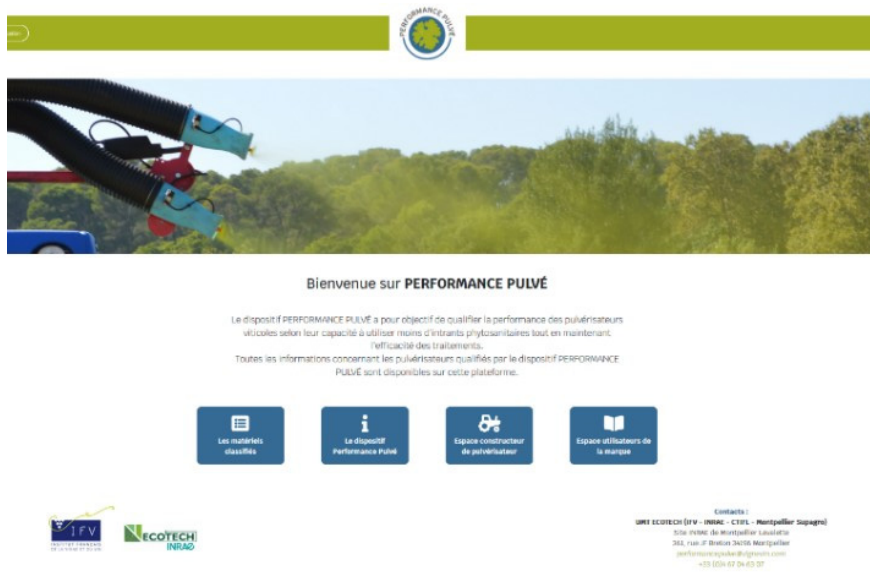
PERFORMANCE PULVÉ

Bienvenue sur PERFORMANCE PULVÉ

Le dispositif PERFORMANCE PULVÉ a pour objectif de qualifier la performance des pulvérisateurs viticoles selon leur capacité à utiliser moins d'intrants phytosanitaires tout en maintenant l'efficacité des traitements.
Toutes les informations concernant les pulvérisateurs qualifiés par le dispositif PERFORMANCE PULVÉ sont disponibles sur cette plateforme.

Les matériels classifiés

Le dispositif Performance Pulvé

Espace constructeur de pulvérisateur

Espace utilisateurs de la marque

IFV
INSTITUT FRANÇAIS DE LA VIGNE ET DU VIN

ECOTECH
INRAE

Contacts :
UMT ECOTECH (IFV - INRAE - CTIFL - Montpellier Supagro)
Site INRAE de Montpellier Lavalette
361, rue J.F Breton 34196 Montpellier
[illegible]
+33 (0)4 67 04 63 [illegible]